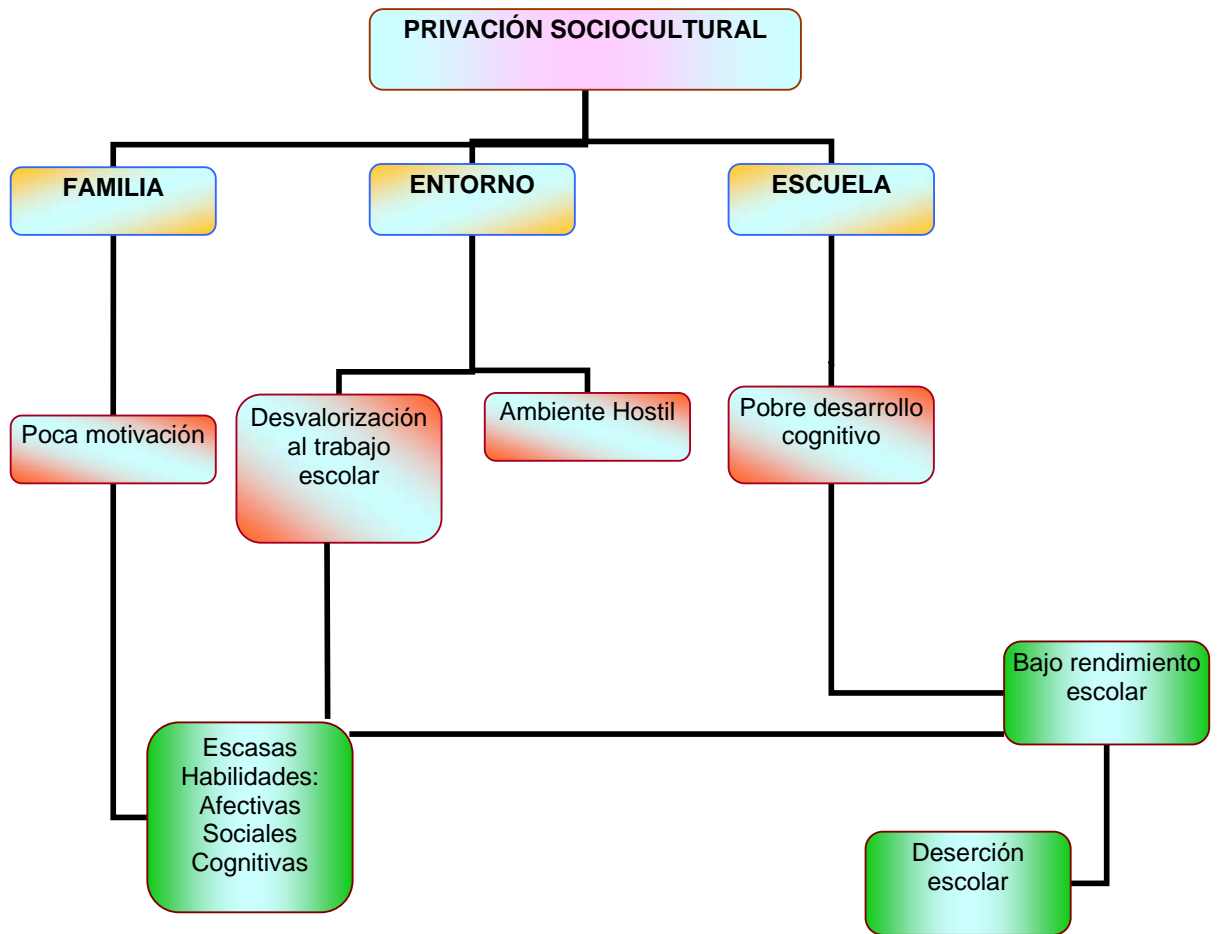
PRIVACIÓN SOCIOCULTURAL

FAMILIA

ENTORNO

ESCUELA

Poca motivación

Desvalorización al trabajo escolar

Ambiente Hostil

Pobre desarrollo cognitivo

Bajo rendimiento escolar

Escasas Habilidades: Afectivas Sociales Cognitivas

Deserción escolar